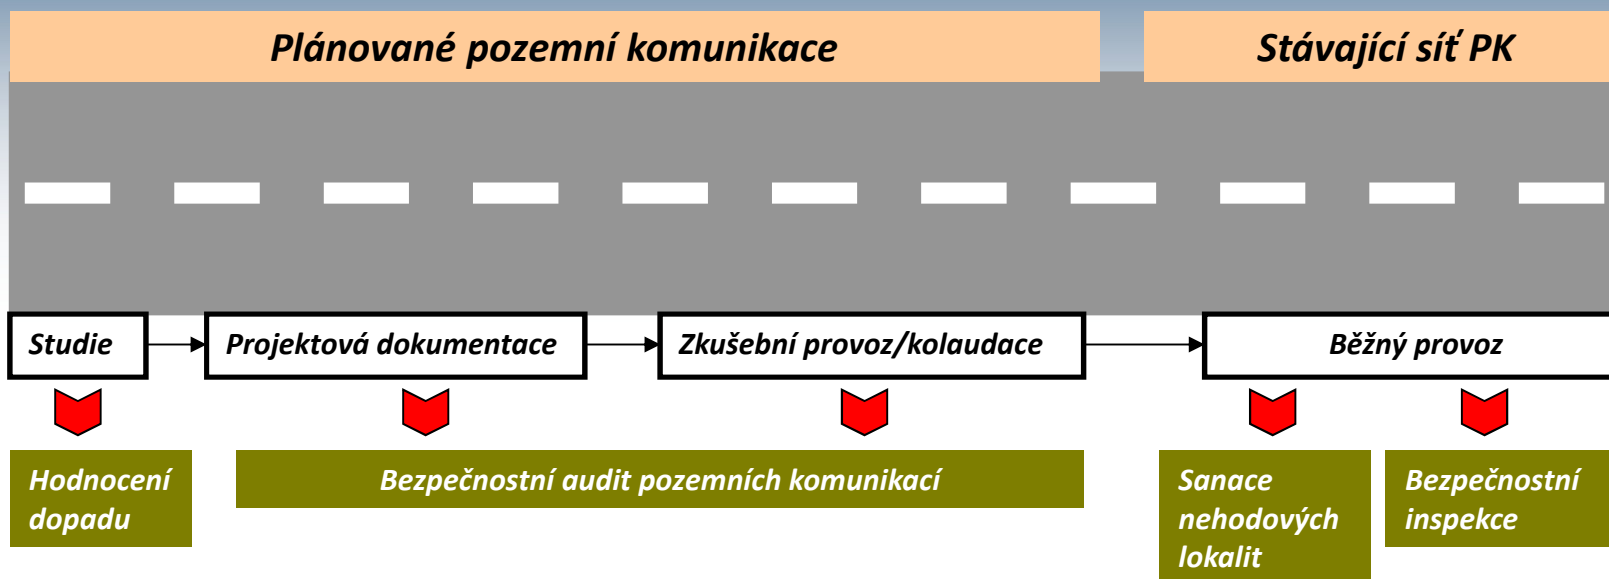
Plánované pozemní komunikace

Stávající síť PK

Studie

Projektová dokumentace

Zkušební provoz/kolaudace

Běžný provoz

Hodnocení dopadu

Bezpečnostní audit pozemních komunikací

Sanace nehodových lokalit

Bezpečnostní inspekce